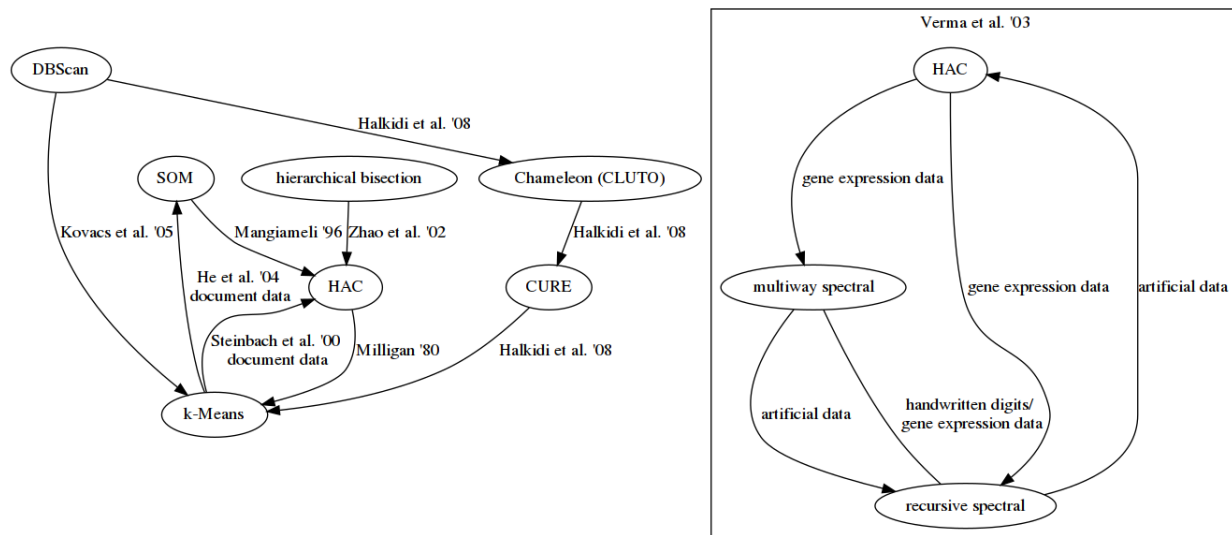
DBScan

Halkidi et al. '08

SOM

hierarchical bisection

Chameleon (CLUTO)

Kovacs et al. '05

Mangiameli '96

Zhao et al. '02

Halkidi et al. '08

He et al. '04
document data

HAC

CURE

Steinbach et al. '00
document data

Milligan '80

Halkidi et al. '08

k-Means

Verma et al. '03

HAC

gene expression data

multiway spectral

gene expression data

artificial data

artificial data

handwritten digits/
gene expression data

recursive spectral